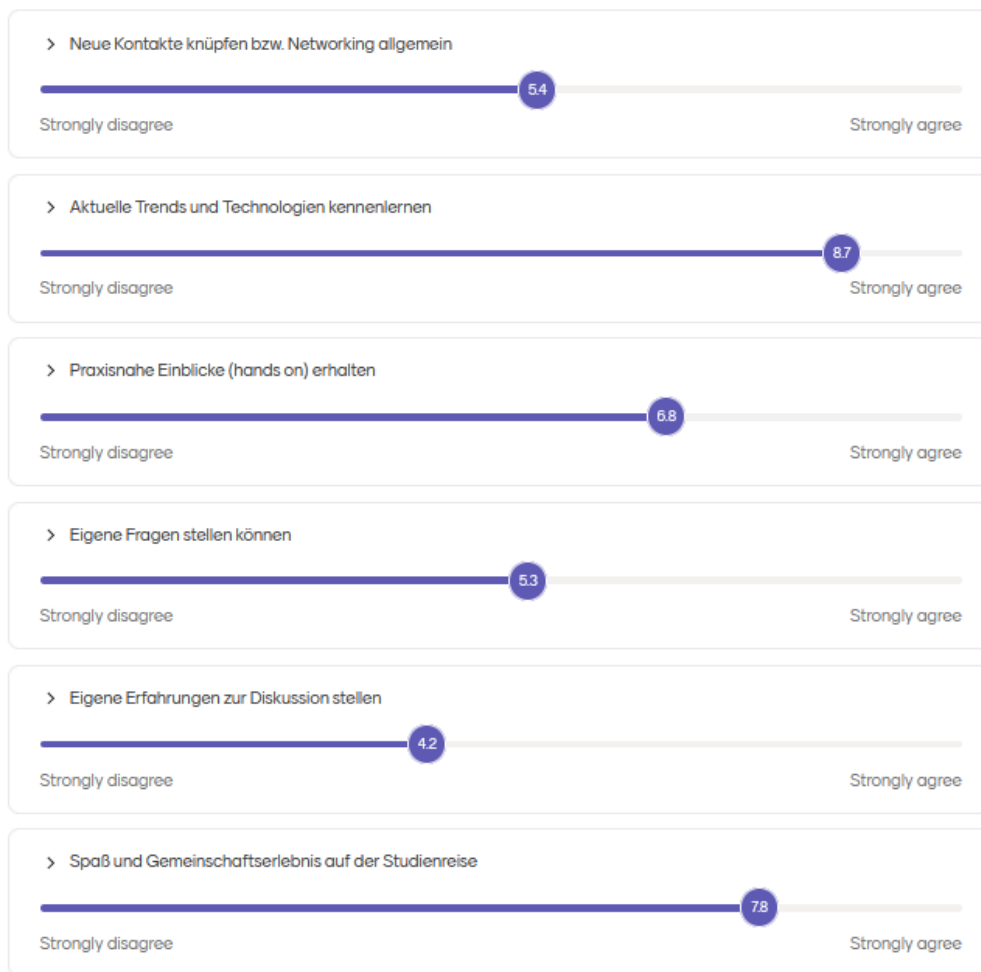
> Neue Kontakte knüpfen bzw. Networking allgemein

5.4

Strongly disagree

Strongly agree

> Aktuelle Trends und Technologien kennenlernen

8.7

Strongly disagree

Strongly agree

> Praxisnahe Einblicke (hands on) erhalten

6.8

Strongly disagree

Strongly agree

> Eigene Fragen stellen können

5.3

Strongly disagree

Strongly agree

> Eigene Erfahrungen zur Diskussion stellen

4.2

Strongly disagree

Strongly agree

> Spaß und Gemeinschaftserlebnis auf der Studienreise

7.8

Strongly disagree

Strongly agree